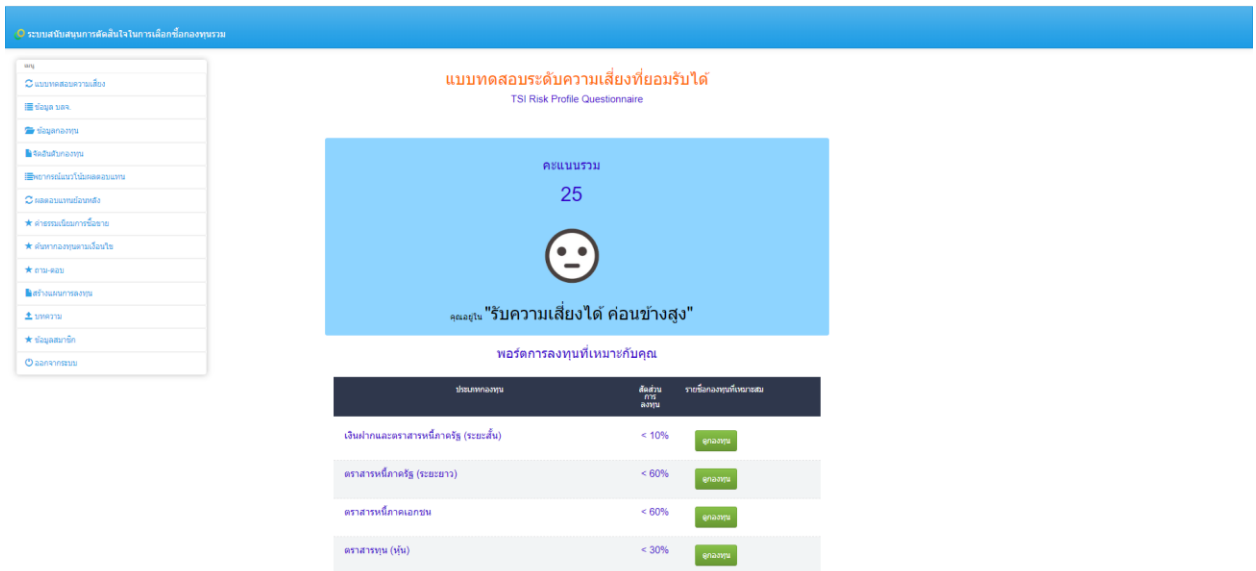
ระบบสนับสนุนการตัดสินใจในการเลือกซื้อกองทุนรวม

เมนู
แบบทดสอบความเสี่ยง
ข้อมูล บลจ.
ข้อมูลกองทุน
จัดอันดับกองทุน
พยากรณ์แนวโน้มผลตอบแทน
ผลตอบแทนย้อนหลัง
ค่าธรรมเนียมการซื้อขาย
ค้นหากองทุนตามเงื่อนไข
ถาม-ตอบ
สร้างแผนการลงทุน
บทความ
ข้อมูลสมาชิก
ออกจากระบบ

แบบทดสอบระดับความเสี่ยงที่ยอมรับได้
TSI Risk Profile Questionnaire

คะแนนรวม
25

คุณอยู่ใน "รับความเสี่ยงได้ ค่อนข้างสูง"

พอร์ตการลงทุนที่เหมาะกับคุณ

| ประเภทกองทุน | สัดส่วนการลงทุน | รายชื่อกองทุนที่เหมาะสม |
|---|---|---|
| เงินฝากและตราสารหนี้ภาครัฐ (ระยะสั้น) | < 10% | ดูกองทุน |
| ตราสารหนี้ภาครัฐ (ระยะยาว) | < 60% | ดูกองทุน |
| ตราสารหนี้ภาคเอกชน | < 60% | ดูกองทุน |
| ตราสารทุน (หุ้น) | < 30% | ดูกองทุน |